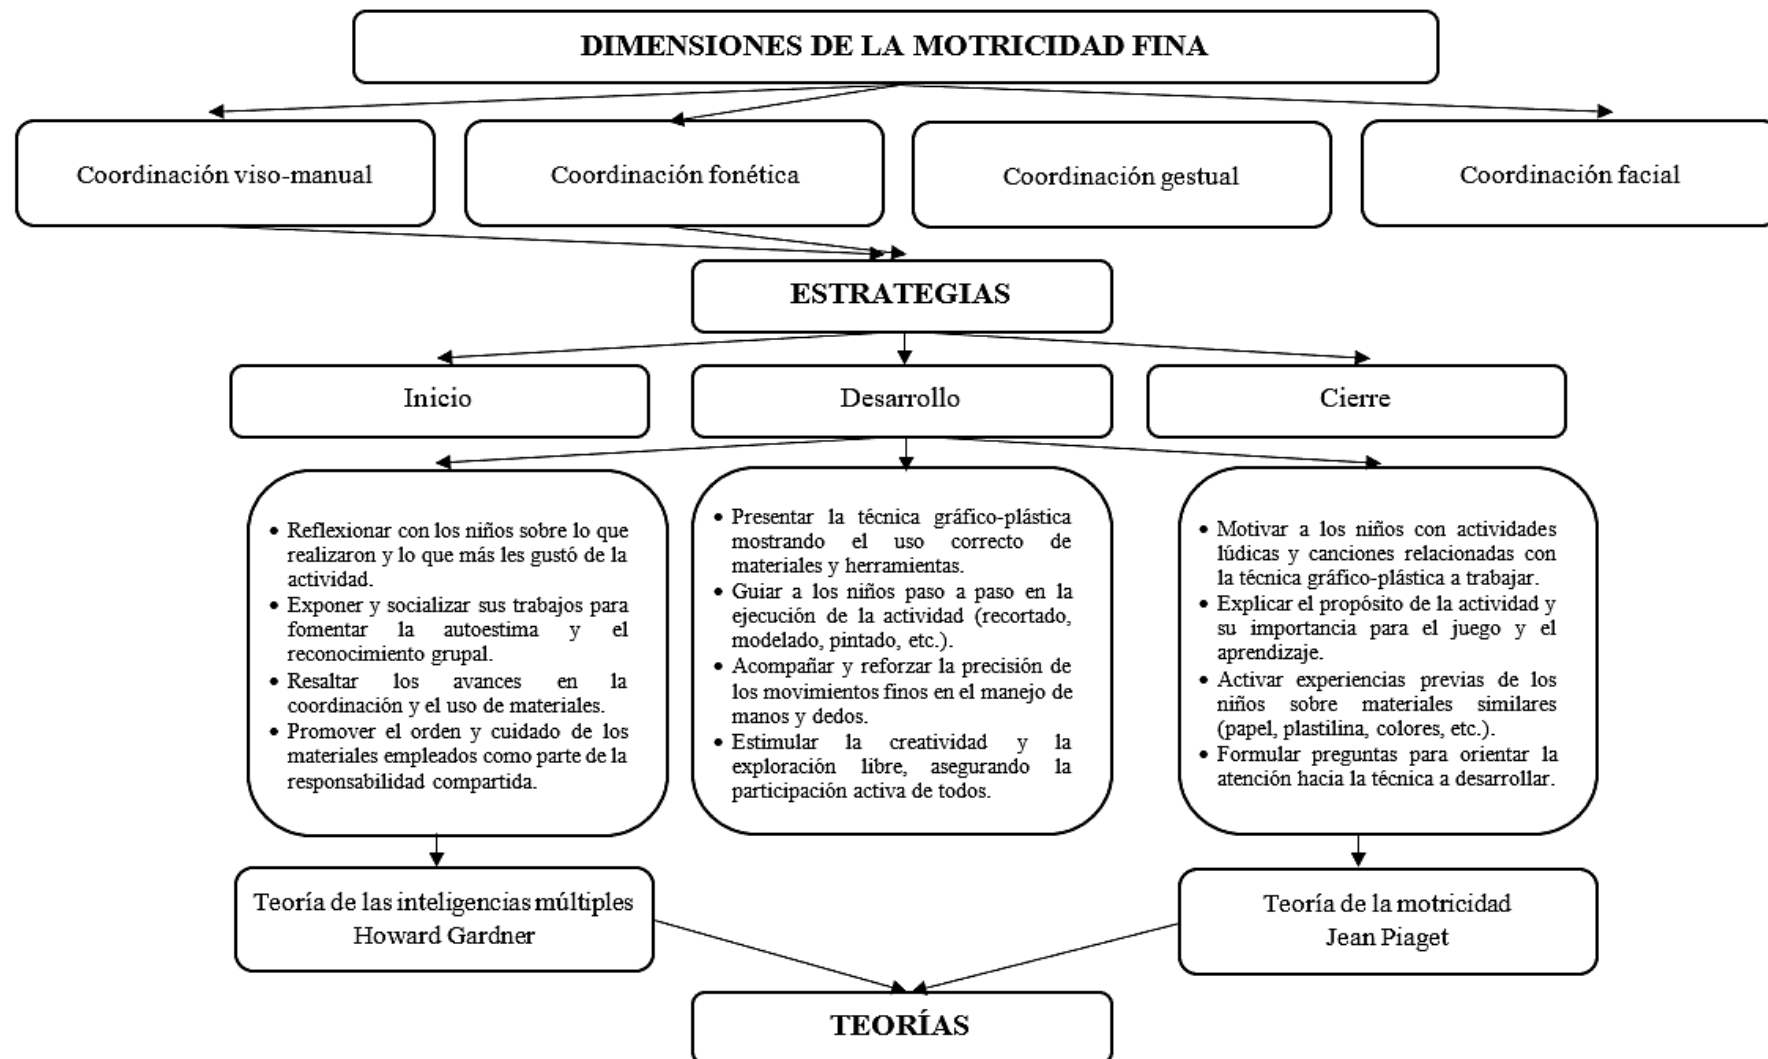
DIMENSIONES DE LA MOTRICIDAD FINA

Coordinación viso-manual

Coordinación fonética

Coordinación gestual

Coordinación facial

ESTRATEGIAS

Inicio

Desarrollo

Cierre

• Reflexionar con los niños sobre lo que realizaron y lo que más les gustó de la actividad.
• Exponer y socializar sus trabajos para fomentar la autoestima y el reconocimiento grupal.
• Resaltar los avances en la coordinación y el uso de materiales.
• Promover el orden y cuidado de los materiales empleados como parte de la responsabilidad compartida.

• Presentar la técnica gráfico-plástica mostrando el uso correcto de materiales y herramientas.
• Guiar a los niños paso a paso en la ejecución de la actividad (recortado, modelado, pintado, etc.).
• Acompañar y reforzar la precisión de los movimientos finos en el manejo de manos y dedos.
• Estimular la creatividad y la exploración libre, asegurando la participación activa de todos.

• Motivar a los niños con actividades lúdicas y canciones relacionadas con la técnica gráfico-plástica a trabajar.
• Explicar el propósito de la actividad y su importancia para el juego y el aprendizaje.
• Activar experiencias previas de los niños sobre materiales similares (papel, plastilina, colores, etc.).
• Formular preguntas para orientar la atención hacia la técnica a desarrollar.

Teoría de las inteligencias múltiples
Howard Gardner

Teoría de la motricidad
Jean Piaget

TEORÍAS